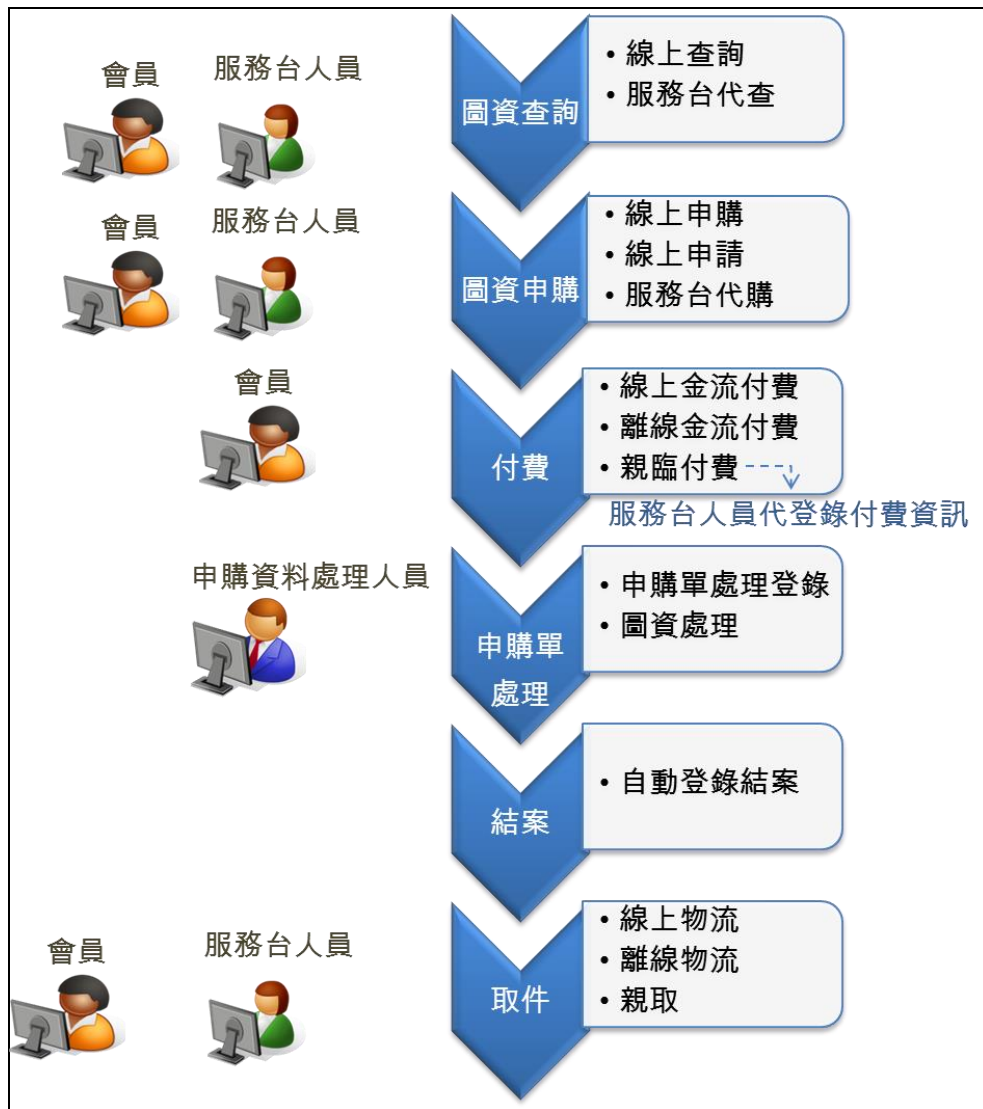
會員 服務台人員

圖資查詢

• 線上查詢
• 服務台代查

會員 服務台人員

圖資申購

• 線上申購
• 線上申請
• 服務台代購

會員

付費

• 線上金流付費
• 離線金流付費
• 親臨付費

服務台人員代登錄付費資訊

申購資料處理人員

申購單處理

• 申購單處理登錄
• 圖資處理

結案

• 自動登錄結案

會員 服務台人員

取件

• 線上物流
• 離線物流
• 親取